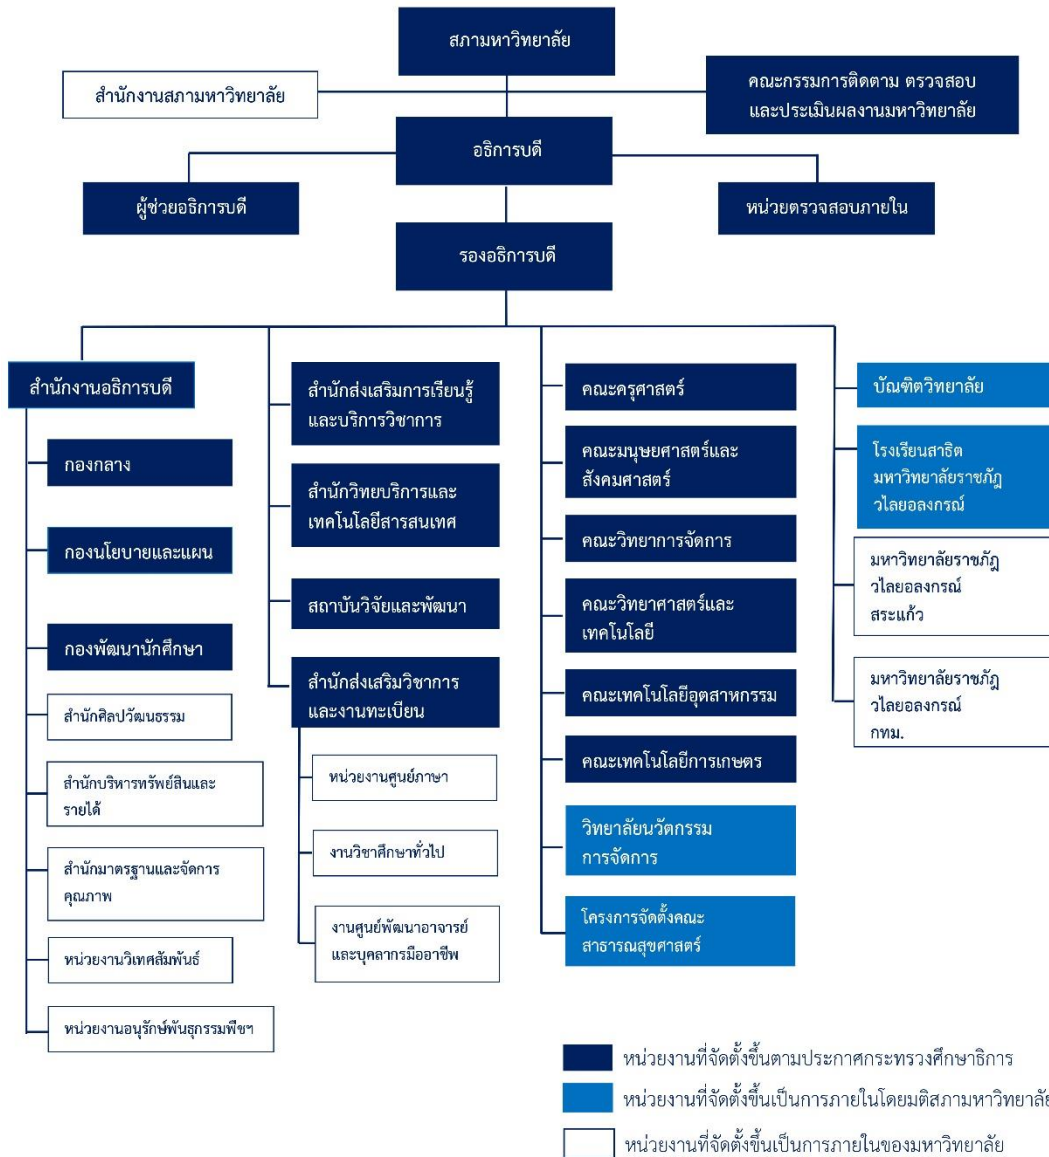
สภามหาวิทยาลัย

สำนักงานสภามหาวิทยาลัย

คณะกรรมการติดตาม ตรวจสอบ และประเมินผลงานมหาวิทยาลัย

อธิการบดี

ผู้ช่วยอธิการบดี

หน่วยตรวจสอบภายใน

รองอธิการบดี

สำนักงานอธิการบดี

กองกลาง

กองนโยบายและแผน

กองพัฒนานักศึกษา

สำนักศิลปวัฒนธรรม

สำนักบริหารทรัพย์สินและรายได้

สำนักมาตรฐานและจัดการคุณภาพ

หน่วยงานวิเทศสัมพันธ์

หน่วยงานอนุรักษ์พันธุกรรมพืชฯ

สำนักส่งเสริมการเรียนรู้และบริการวิชาการ

สำนักวิทยบริการและเทคโนโลยีสารสนเทศ

สถาบันวิจัยและพัฒนา

สำนักส่งเสริมวิชาการและงานทะเบียน

หน่วยงานศูนย์ภาษา

งานวิชาศึกษาทั่วไป

งานศูนย์พัฒนาอาจารย์และบุคลากรมืออาชีพ

คณะครุศาสตร์

คณะมนุษยศาสตร์และสังคมศาสตร์

คณะวิทยาการจัดการ

คณะวิทยาศาสตร์และเทคโนโลยี

คณะเทคโนโลยีอุตสาหกรรม

คณะเทคโนโลยีการเกษตร

วิทยาลัยนวัตกรรมการจัดการ

โครงการจัดตั้งคณะสาธารณสุขศาสตร์

บัณฑิตวิทยาลัย

โรงเรียนสาธิต มหาวิทยาลัยราชภัฏวไลยอลงกรณ์

มหาวิทยาลัยราชภัฏวไลยอลงกรณ์ สระแก้ว

มหาวิทยาลัยราชภัฏวไลยอลงกรณ์ กทม.

หน่วยงานที่จัดตั้งขึ้นตามประกาศกระทรวงศึกษาธิการ

หน่วยงานที่จัดตั้งขึ้นเป็นการภายในโดยมติสภามหาวิทยาลัย

หน่วยงานที่จัดตั้งขึ้นเป็นการภายในของมหาวิทยาลัย